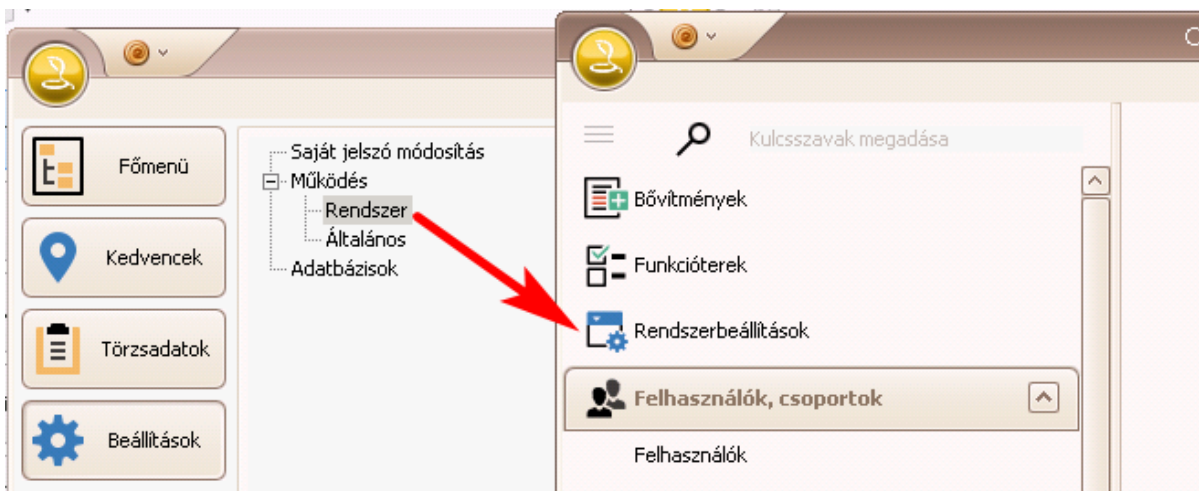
Főmenü

Kedvencek

Törzsadatok

Beállítások

Saját jelszó módosítás
Működés
Rendszer
Általános
Adatbázisok

Kulcsszavak megadása

Bővítmények

Funkcióterek

Rendszerbeállítások

Felhasználók, csoportok

Felhasználók